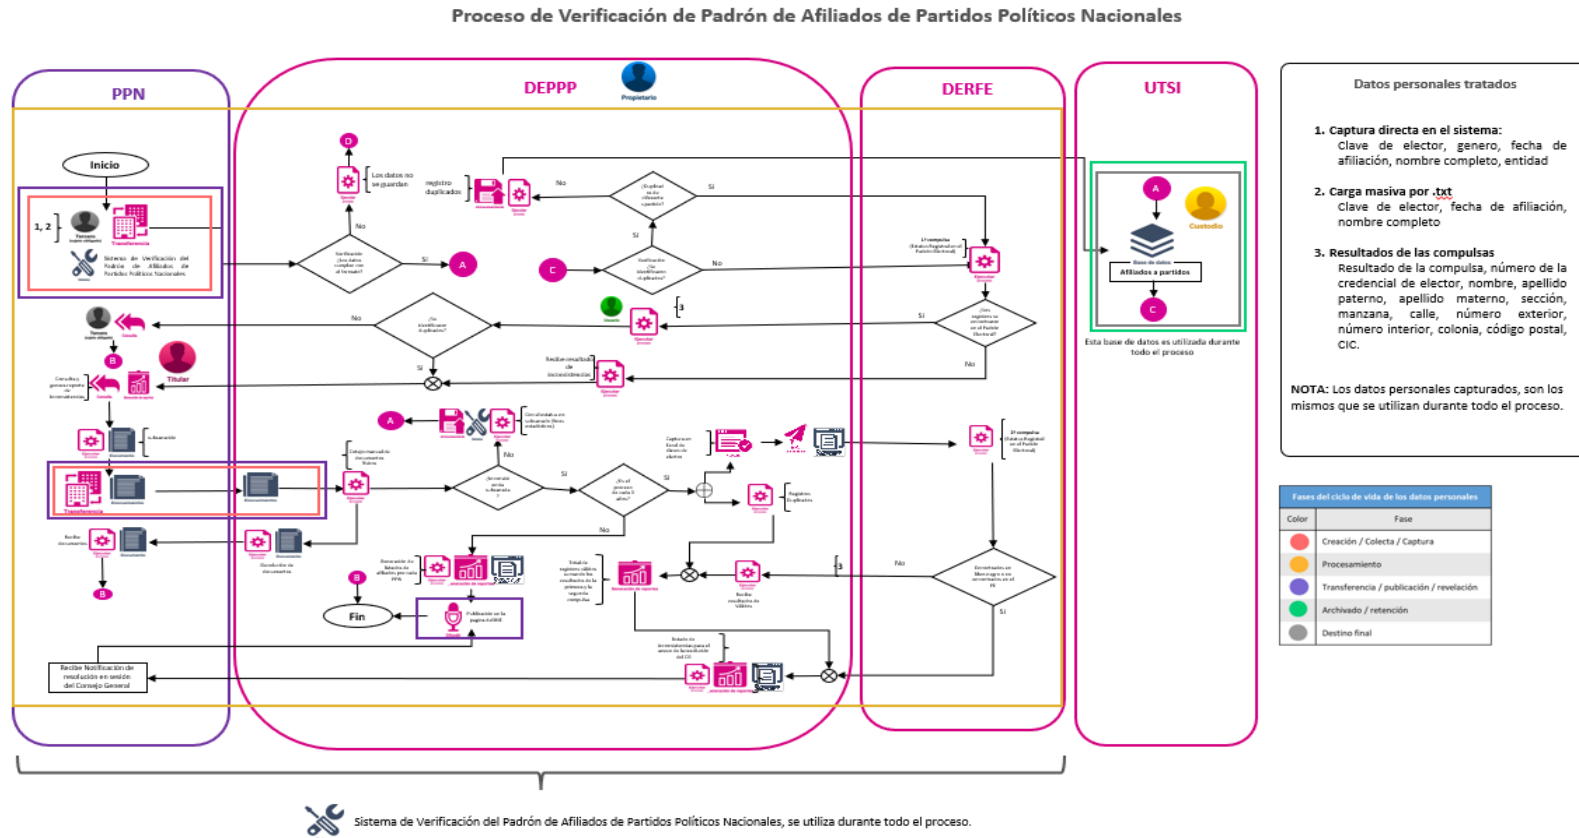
Proceso de Verificación de Padrón de Afiliados de Partidos Políticos Nacionales

PPN

DEPPP

Propietario

DERFE

UTSI

Inicio

1, 2

Sistema de Verificación del Padrón de Afiliados de Partidos Políticos Nacionales

Transferencia

D

Los datos no se guardan

registro duplicados

No

Si

Verificación ¿Los datos cumplen con el formato?

A

C

¿Duplicados en otro partido?

Verificación ¿Se identificaron duplicados?

1ª compulsa (Estatus Registral en el Padrón Electoral)

¿Los registros se encuentran en el Padrón Electoral?

¿Se identificaron duplicados?

3

Recibe resultados de inconsistencias

B

Titular

Consulta y genera reporte de inconsistencias

Consulta

Documento

Circula datos a subsanación (fines estadísticos)

Entrega manual de documentos físicos

¿Se envían en la subsanación?

¿Es el proceso de cada 3 años?

Captura en línea datos de datos

Registros Duplicados

2ª compulsa (Estatus Registral en el Padrón Electoral)

Recibe documentos

Devolución de documentos

Generación de listados de afiliados por cada PPN

Publicación en la página del INE

Fin

Total de registros válidos conforme los resultados de la primera y la segunda compulsa

Generación de reportes

Recibe resultado de válidos

¿Se encuentran en Mesa a mayor o es inconsistente en el PE?

Estado de inconsistencias para el anexo de la resolución del CG

Recibe Notificación de resolución en sesión del Consejo General

Base de datos

Afiliados a partidos

Custodio

Esta base de datos es utilizada durante todo el proceso

Datos personales tratados

1. Captura directa en el sistema:
Clave de elector, genero, fecha de afiliación, nombre completo, entidad

2. Carga masiva por .txt
Clave de elector, fecha de afiliación, nombre completo

3. Resultados de las compulsas
Resultado de la compulsa, número de la credencial de elector, nombre, apellido paterno, apellido materno, sección, manzana, calle, número exterior, número interior, colonia, código postal, CIC.

NOTA: Los datos personales capturados, son los mismos que se utilizan durante todo el proceso.

| Fases del ciclo de vida de los datos personales | |
|---|---|
| Color | Fase |
| | Creación / Colecta / Captura |
| | Procesamiento |
| | Transferencia / publicación / revelación |
| | Archivado / retención |
| | Destino final |

Sistema de Verificación del Padrón de Afiliados de Partidos Políticos Nacionales, se utiliza durante todo el proceso.